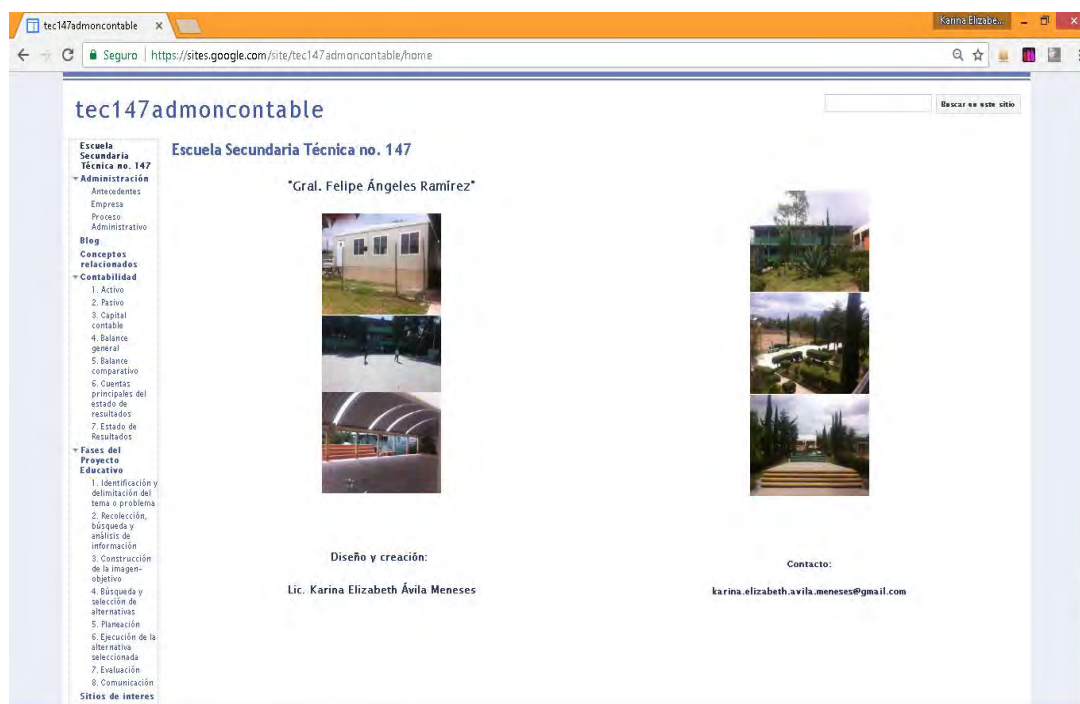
tec147admoncontable ×

Karina Elizabe...

Seguro | https://sites.google.com/site/tec147admoncontable/home

tec147admoncontable

Buscar en este sitio

Escuela Secundaria Técnica no. 147
Administración
Antecedentes
Empresa
Proceso Administrativo
Blog
Conceptos relacionados
Contabilidad
1. Activo
2. Pasivo
3. Capital contable
4. Balance general
5. Balance comparativo
6. Cuentas principales del estado de resultados
7. Estado de Resultados
Fases del Proyecto Educativo
1. Identificación y delimitación del tema o problema
2. Recolección, búsqueda y análisis de información
3. Construcción de la imagen-objetivo
4. Búsqueda y selección de alternativas
5. Planeación
6. Ejecución de la alternativa seleccionada
7. Evaluación
8. Comunicación
Sitios de interes

Escuela Secundaria Técnica no. 147

"Gral. Felipe Ángeles Ramírez"

Diseño y creación:

Lic. Karina Elizabeth Ávila Meneses

Contacto:

karina.elizabeth.avila.meneses@gmail.com